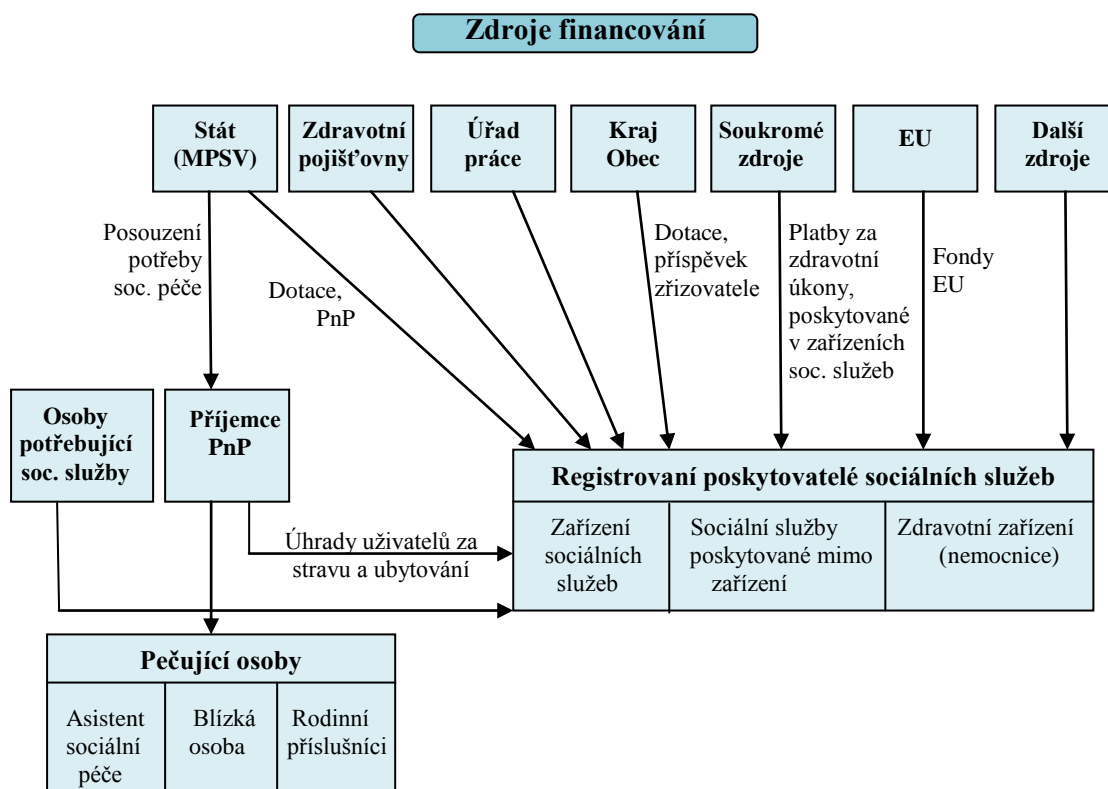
Zdroje financování

Stát (MPSV)

Zdravotní pojišťovny

Úřad práce

Kraj Obec

Soukromé zdroje

EU

Další zdroje

Posouzení potřeby soc. péče

Dotace, PnP

Dotace, příspěvek zřizovatele

Platby za zdravotní úkony, poskytované v zařízeních soc. služeb

Fondy EU

Osoby potřebující soc. služby

Příjemce PnP

Registrovaní poskytovatelé sociálních služeb

Zařízení sociálních služeb

Sociální služby poskytované mimo zařízení

Zdravotní zařízení (nemocnice)

Úhrady uživatelů za stravu a ubytování

Pečující osoby

Asistent sociální péče

Blízká osoba

Rodinní příslušníci